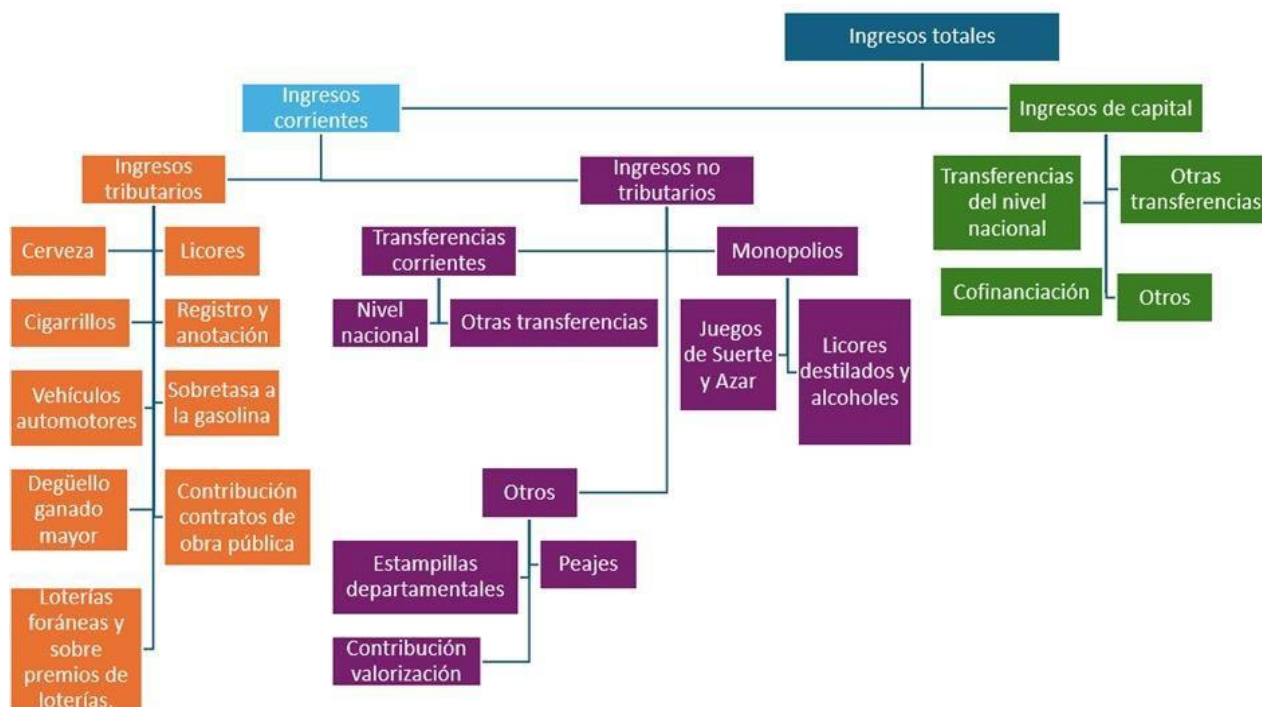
Ingresos totales

Ingresos corrientes

Ingresos de capital

Ingresos tributarios

Ingresos no tributarios

Transferencias del nivel nacional

Otras transferencias

Cofinanciación

Otros

Cerveza

Licores

Cigarrillos

Registro y anotación

Vehículos automotores

Sobretasa a la gasolina

Degüello ganado mayor

Contribución contratos de obra pública

Loterías foráneas y sobre premios de loterías.

Transferencias corrientes

Monopolios

Nivel nacional

Otras transferencias

Juegos de Suerte y Azar

Licores destilados y alcoholes

Otros

Estampillas departamentales

Peajes

Contribución valorización